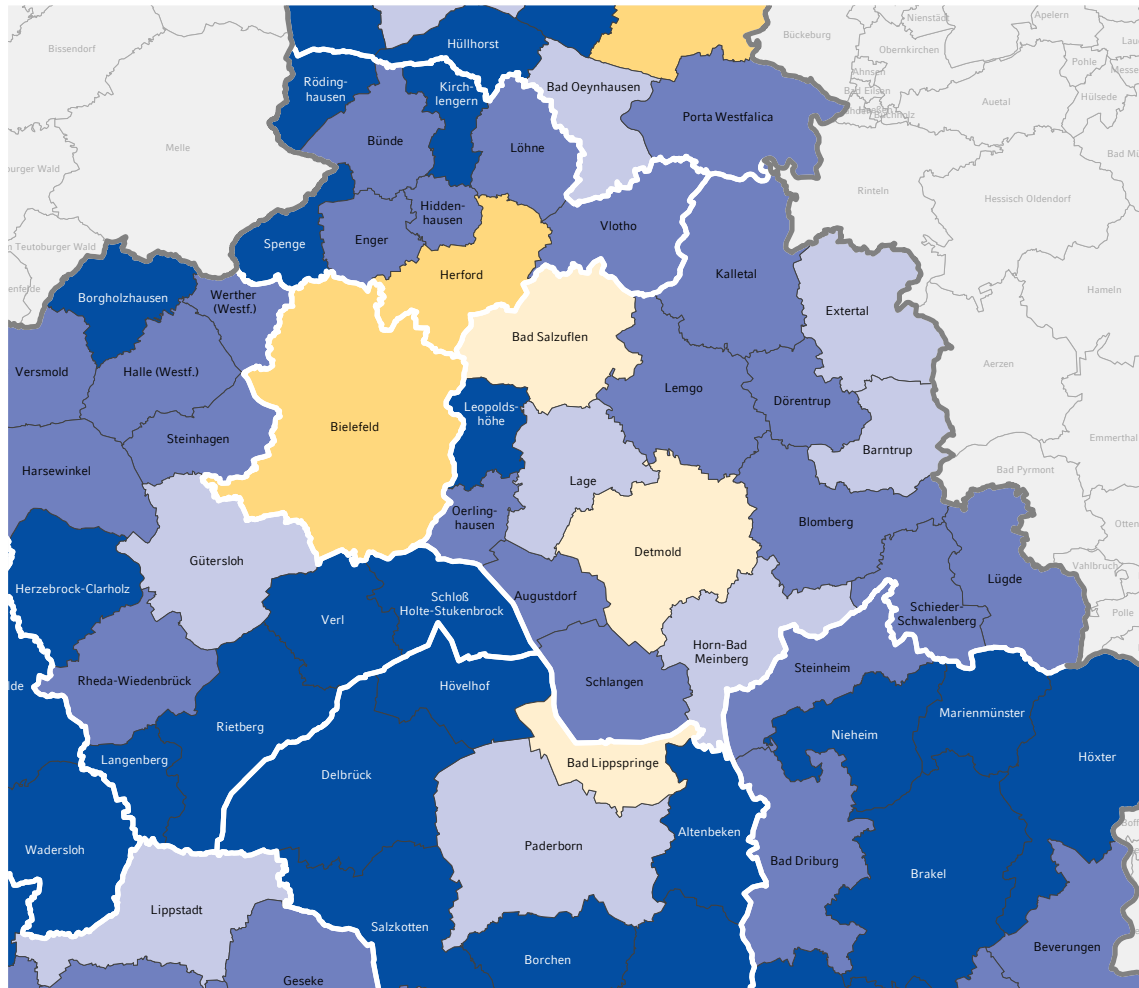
Bissendorf
Hüllhorst
Bückeburg
Nienstädt
Apelern
Obernkirchen
Pohle
Messe
Ahnsen
Bad Eilsen
Buchholz
Auetal
Hülsede
Rödinghausen
Kirchlengern
Bad Oeynhausen
Porta Westfalica
Melle
Bünde
Löhne
Bad Mü
Teutoburger Wald
Rinteln
Hessisch Oldendorf
Hiddenhausen
Vlotho
Spenge
Enger
Teutoburger Wald
Herford
Kalletal
Borgholzhausen
Werther (Westf.)
Extertal
Hameln
Bad Salzuflen
Versmold
Halle (Westf.)
Lemgo
Aerzen
Bielefeld
Leopoldshöhe
Dörentrup
Steinhagen
Barntrup
Emmerthal
Harsewinkel
Lage
Bad Pyrmont
Oerlinghausen
Blomberg
Otten
Detmold
Gütersloh
Vahlbruch
Herzebrock-Clarholz
Lügde
Schloß Holte-Stukenbrock
Augustdorf
Verl
Schieder-Schwalenberg
Polle
Horn-Bad Meinberg
Steinheim
Rheda-Wiedenbrück
Schlangen
Hövelhof
Marienmünster
Rietberg
Nieheim
Bad Lippspringe
Langenberg
Höxter
Delbrück
Altenbeken
Wadersloh
Paderborn
Bad Driburg
Brakel
Lippstadt
Salzkotten
Borchen
Beverungen
Geseke